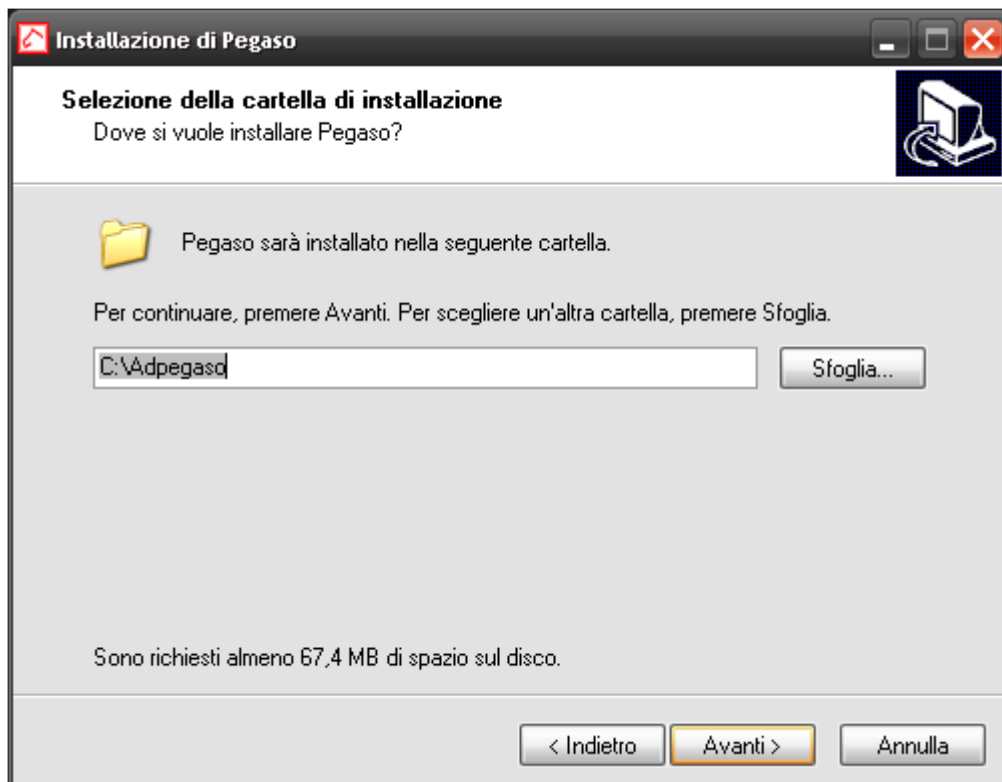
Installazione di Pegaso

Selezione della cartella di installazione
Dove si vuole installare Pegaso?

Pegaso sarà installato nella seguente cartella.

Per continuare, premere Avanti. Per scegliere un'altra cartella, premere Sfoglia.

C:\Adpegaso

Sfoglia...

Sono richiesti almeno 67,4 MB di spazio sul disco.

< Indietro

Avanti >

Annulla